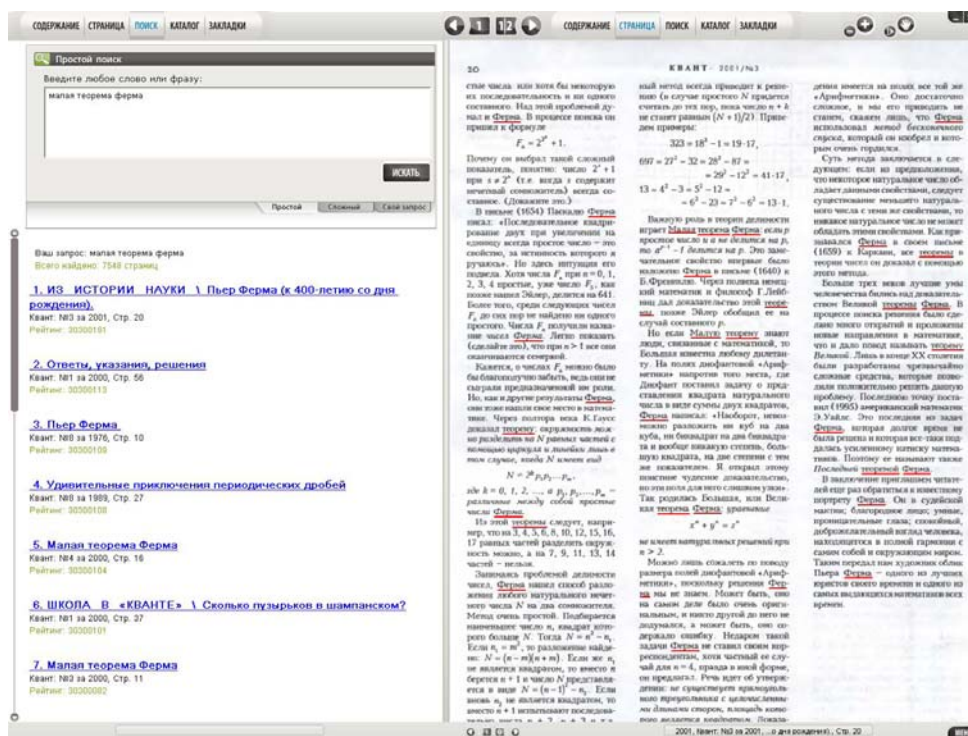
СОДЕРЖАНИЕ СТРАНИЦА ПОИСК КАТАЛОГ ЗАКЛАДКИ

Простой поиск

Введите любое слово или фразу:

малая теорема ферма

ИСКАТЬ

Простой Сложный Свой запрос

Ваш запрос: малая теорема ферма
Всего найдено: 7548 страниц

1. ИЗ ИСТОРИИ НАУКИ \ Пьер Ферма (к 400-летию со дня рождения).
Квант: №3 за 2001, Стр. 20
Рейтинг: 30300161

2. Ответы, указания, решения
Квант: №1 за 2000, Стр. 56
Рейтинг: 30300113

3. Пьер Ферма
Квант: №8 за 1976, Стр. 10
Рейтинг: 30300109

4. Удивительные приключения периодических дробей
Квант: №8 за 1989, Стр. 27
Рейтинг: 30300108

5. Малая теорема Ферма
Квант: №4 за 2000, Стр. 16
Рейтинг: 30300104

6. ШКОЛА В «КВАНТЕ» \ Сколько пузырьков в шампанском?
Квант: №1 за 2000, Стр. 37
Рейтинг: 30300101

7. Малая теорема Ферма
Квант: №3 за 2000, Стр. 11
Рейтинг: 30300082

1 12

СОДЕРЖАНИЕ СТРАНИЦА ПОИСК КАТАЛОГ ЗАКЛАДКИ

30

КВАНТ · 2001/№3

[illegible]

2001, Квант: №3 за 2001, ...о дня рождения)., Стр. 20